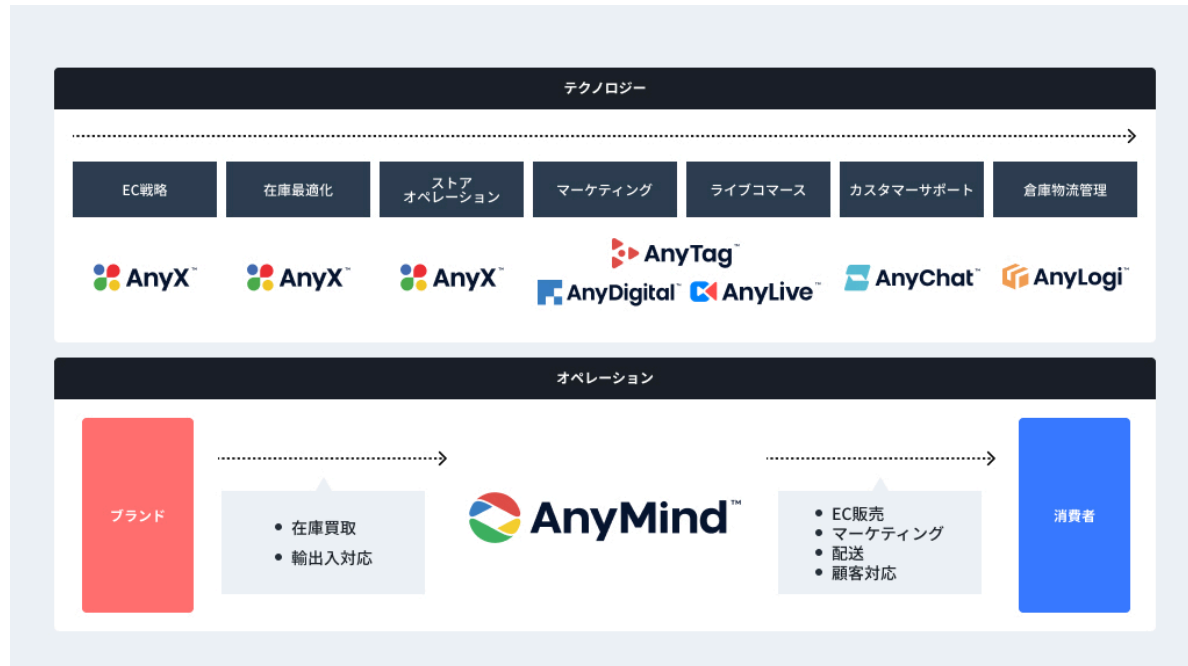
テクノロジー

EC戦略

在庫最適化

ストア
オペレーション

マーケティング

ライブコマース

カスタマーサポート

倉庫物流管理

AnyX™

AnyX™

AnyX™

AnyTag™

AnyDigital™

AnyLive™

AnyChat™

AnyLogi™

オペレーション

ブランド

• 在庫買取
• 輸出入対応

AnyMind™

• EC販売
• マーケティング
• 配送
• 顧客対応

消費者